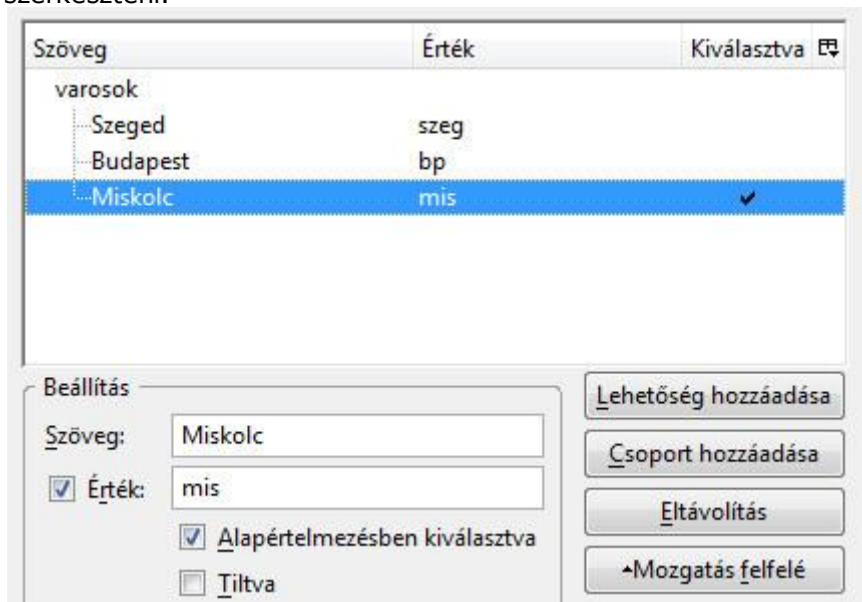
szerkeszteni:

| Szöveg | Érték | Kiválasztva |
|---|---|---|
| varosok | | |
| Szeged | szeg | |
| Budapest | bp | |
| Miskolc | mis | ✔ |

Beállítás

Szöveg: Miskolc

Érték: mis

Alapértelmezésben kiválasztva

Tiltva

Lehetőség hozzáadása

Csoport hozzáadása

Eltávolítás

Mozgatás felfelé